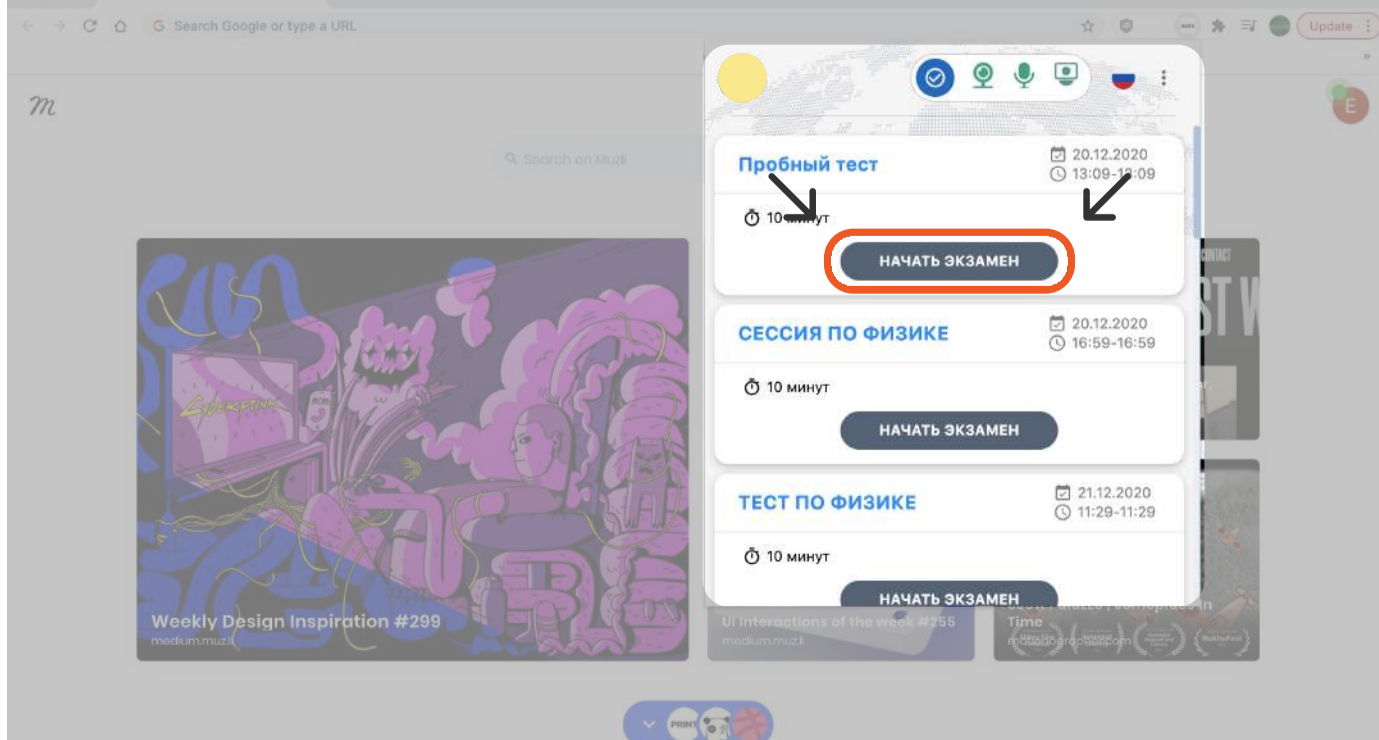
Search Google or type a URL

Update

m

E

Search on Muzli

Пробный тест
20.12.2020
13:09-1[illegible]:09

10 минут

НАЧАТЬ ЭКЗАМЕН

СЕССИЯ ПО ФИЗИКЕ
20.12.2020
16:59-16:59

10 минут

НАЧАТЬ ЭКЗАМЕН

ТЕСТ ПО ФИЗИКЕ
21.12.2020
11:29-11:29

10 минут

НАЧАТЬ ЭКЗАМЕН

Weekly Design Inspiration #299
medium.muz.li

UI Interactions of the week #255
medium.muz.li

Time
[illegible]

PRINT